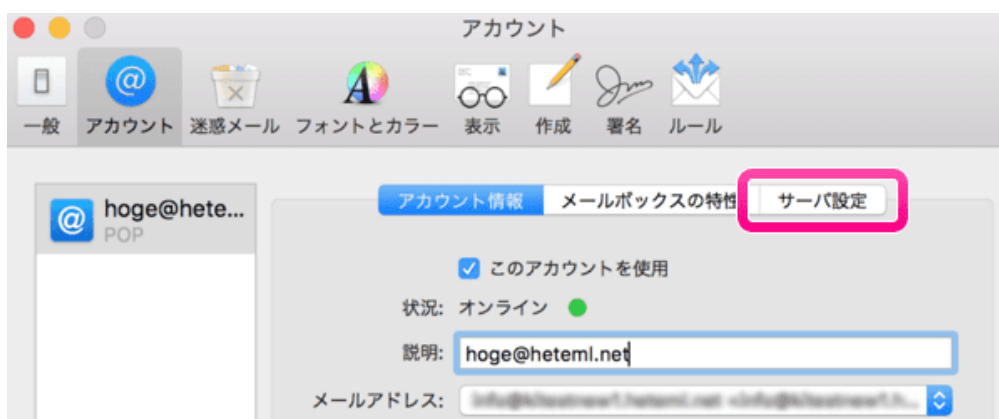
アカウント

一般 アカウント 迷惑メール フォントとカラー 表示 作成 署名 ルール

hoge@hete...
POP

アカウント情報 メールボックスの特性 サーバ設定

このアカウントを使用

状況: オンライン

説明: hoge@heteml.net

メールアドレス: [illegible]